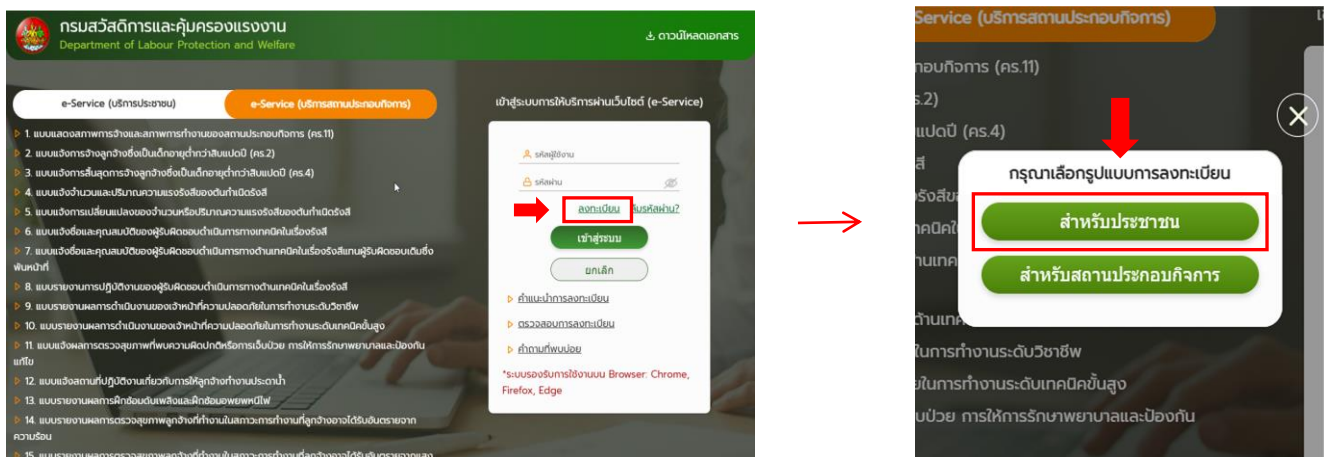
กรมสวัสดิการและคุ้มครองแรงงาน
Department of Labour Protection and Welfare

ดาวน์โหลดเอกสาร

e-Service (บริการประชาชน)

e-Service (บริการสถานประกอบกิจการ)

1. แบบแสดงสภาพการจ้างและสภาพการทำงานของสถานประกอบกิจการ (คร.11)
2. แบบแจ้งการจ้างลูกจ้างซึ่งเป็นเด็กอายุต่ำกว่าสิบแปดปี (คร.2)
3. แบบแจ้งการสิ้นสุดการจ้างลูกจ้างซึ่งเป็นเด็กอายุต่ำกว่าสิบแปดปี (คร.4)
4. แบบแจ้งจำนวนและปริมาณความแรงรังสีของต้นกำเนิดรังสี
5. แบบแจ้งการเปลี่ยนแปลงของจำนวนหรือปริมาณความแรงรังสีของต้นกำเนิดรังสี
6. แบบแจ้งชื่อและคุณสมบัติของผู้รับผิดชอบดำเนินการทางเทคนิคในเรื่องรังสี
7. แบบแจ้งชื่อและคุณสมบัติของผู้รับผิดชอบดำเนินการทางด้านเทคนิคในเรื่องรังสีแทนผู้รับผิดชอบเดิมซึ่งพ้นหน้าที่
8. แบบรายงานการปฏิบัติงานของผู้รับผิดชอบดำเนินการทางด้านเทคนิคในเรื่องรังสี
9. แบบรายงานผลการดำเนินงานของเจ้าหน้าที่ความปลอดภัยในการทำงานระดับวิชาชีพ
10. แบบรายงานผลการดำเนินงานของเจ้าหน้าที่ความปลอดภัยในการทำงานระดับเทคนิคขั้นสูง
11. แบบแจ้งผลการตรวจสุขภาพที่พบความผิดปกติหรือการเจ็บป่วย การให้การรักษาพยาบาลและป้องกันแก้ไข
12. แบบแจ้งสถานที่ปฏิบัติงานเกี่ยวกับการให้ลูกจ้างทำงานประดาน้ำ
13. แบบรายงานผลการฝึกอบรมดับเพลิงและฝึกซ้อมอพยพหนีไฟ
14. แบบรายงานผลการตรวจสุขภาพลูกจ้างที่ทำงานในสภาวะการทำงานที่ลูกจ้างอาจได้รับอันตรายจากความร้อน
15. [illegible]

เข้าสู่ระบบการให้บริการผ่านเว็บไซต์ (e-Service)
รหัสผู้ใช้งาน
รหัสผ่าน
ลงทะเบียน ลืมรหัสผ่าน?
เข้าสู่ระบบ
ยกเลิก
คำแนะนำการลงทะเบียน
ตรวจสอบการลงทะเบียน
คำถามที่พบบ่อย
*ระบบรองรับการใช้งานบน Browser: Chrome, Firefox, Edge

Service (บริการสถานประกอบกิจการ)
กอบกิจการ (คร.11)
ร.2)
แปดปี (คร.4)
สี
รังสีขอ
เทคนิคใ
านเทค
ด้านเทค
ในการทำงานระดับวิชาชีพ
ยในการทำงานระดับเทคนิคขั้นสูง
บป่วย การให้การรักษาพยาบาลและป้องกัน

กรุณาเลือกรูปแบบการลงทะเบียน
สำหรับประชาชน
สำหรับสถานประกอบกิจการ